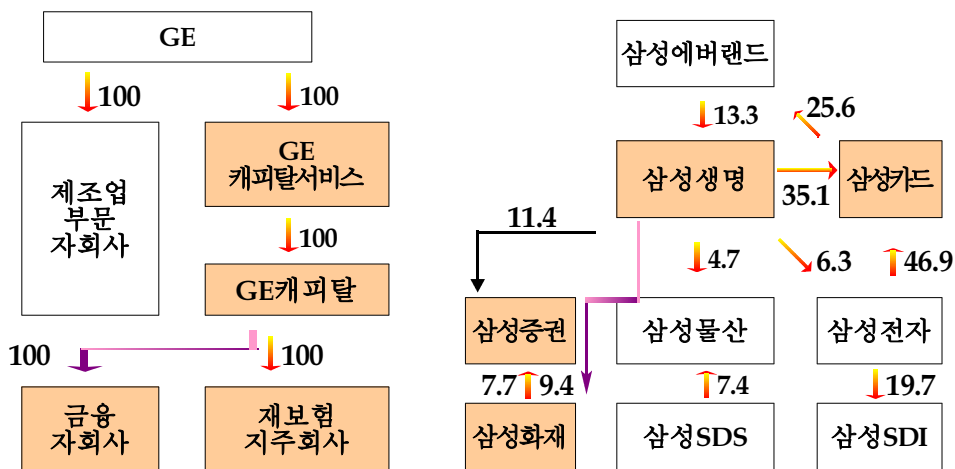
GE

100

100

제조업
부문
자회사

GE
캐피탈서비스

100

GE캐피탈

100

100

금융
자회사

재보험
지주회사

삼성에버랜드

13.3

25.6

삼성생명

35.1

삼성카드

11.4

4.7

6.3

46.9

삼성증권

삼성물산

삼성전자

7.7

9.4

7.4

19.7

삼성화재

삼성SDS

삼성SDI